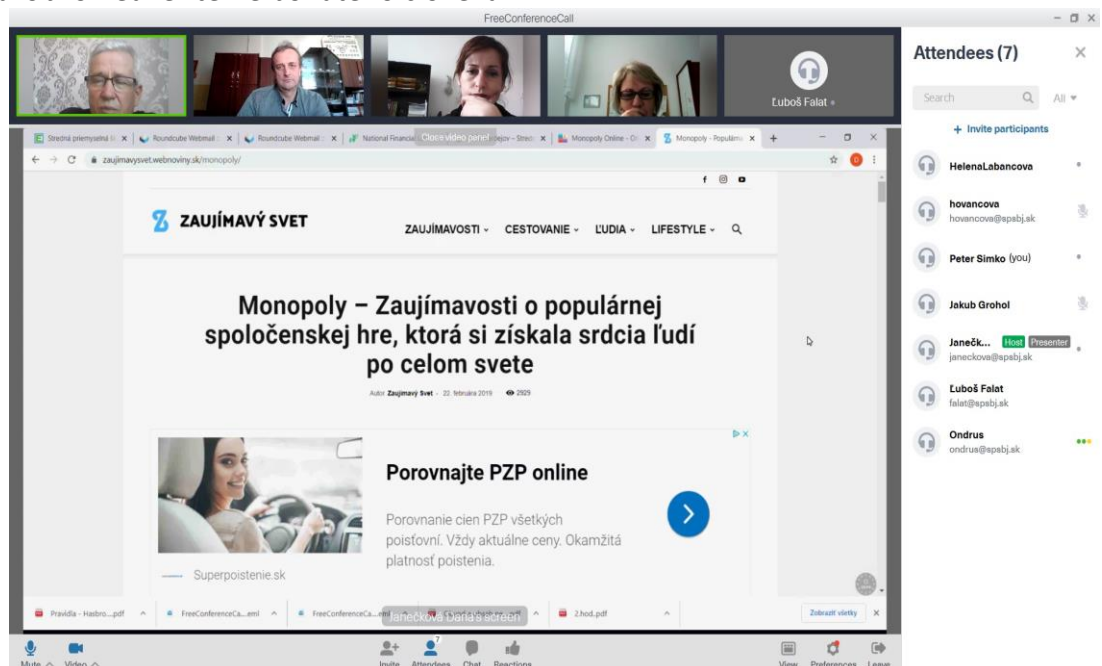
FreeConferenceCall

Ľuboš Falat

Stredná priemyselná š | Roundcube Webmail | Roundcube Webmail | National Financial | Close video panel | Monopoly Online | Monopoly - Populárna

zaujimavysvet.webnoviny.sk/monopoly/

ZAUJÍMAVÝ SVET

ZAUJÍMAVOSTI ⌄ CESTOVANIE ⌄ ĽUDIA ⌄ LIFESTYLE ⌄

Monopoly – Zaujímavosti o populárnej spoločenskej hre, ktorá si získala srdcia ľudí po celom svete

Autor Zaujímavý Svet - 22. februára 2019 2929

Porovnajte PZP online

Porovnanie cien PZP všetkých poisťovní. Vždy aktuálne ceny. Okamžitá platnosť poistenia.

Superpoistenie.sk

Pravidla - Hasbro....pdf | FreeConferenceCa....eml | FreeConferenceCa....eml | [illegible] | 2.hod.pdf | Zobraziť všetky

Janečková Dana's screen

Mute | Video | Invite | Attendees | Chat | Reactions | View | Preferences | Leave

Attendees (7)

Search | All

+ Invite participants

HelenaLabancova

hovancova
hovancova@spsbj.sk

Peter Simko (you)

Jakub Grohol

Janečk... Host Presenter
janeckova@spsbj.sk

Ľuboš Falat
falat@spsbj.sk

Ondrus
ondrus@spsbj.sk